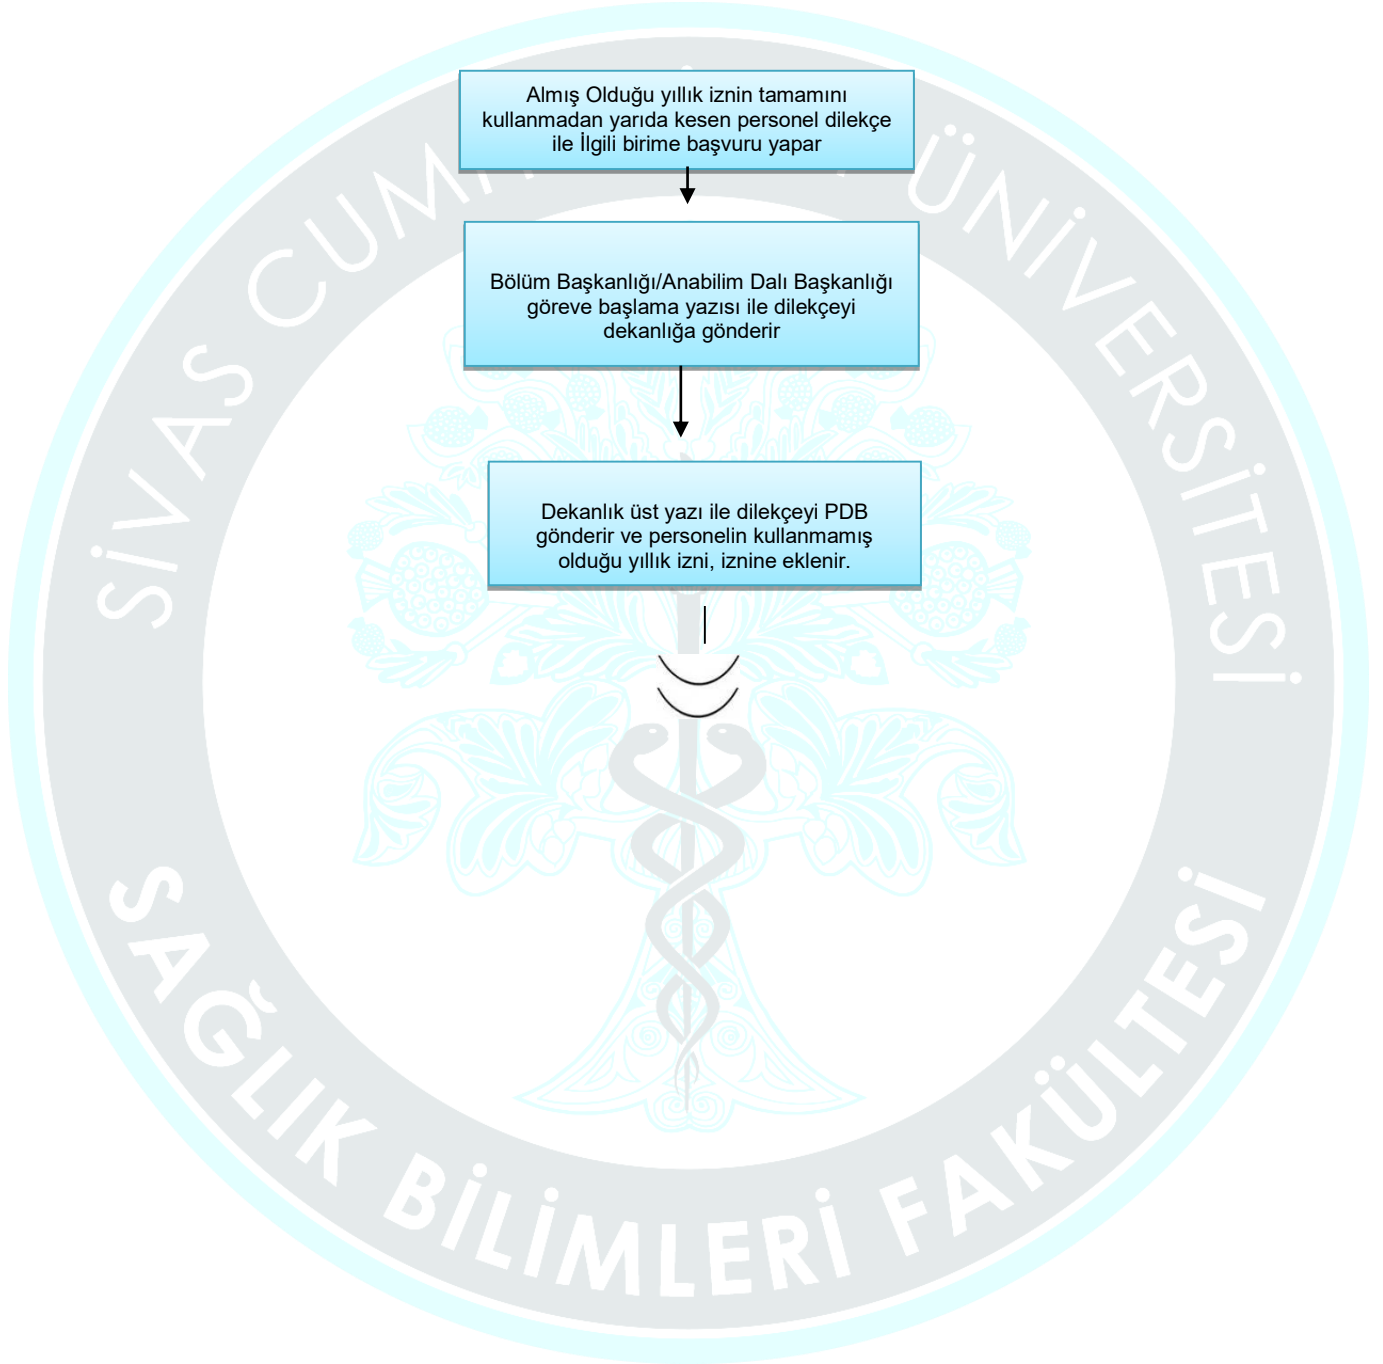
SİVAS CUM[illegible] ÜNİVERSİTESİ

Almış Olduğu yıllık iznin tamamını kullanmadan yarıda kesen personel dilekçe ile İlgili birime başvuru yapar

Bölüm Başkanlığı/Anabilim Dalı Başkanlığı göreve başlama yazısı ile dilekçeyi dekanlığa gönderir

Dekanlık üst yazı ile dilekçeyi PDB gönderir ve personelin kullanmamış olduğu yıllık izni, iznine eklenir.

SAĞLIK BİLİMLERİ FAKÜLTESİ